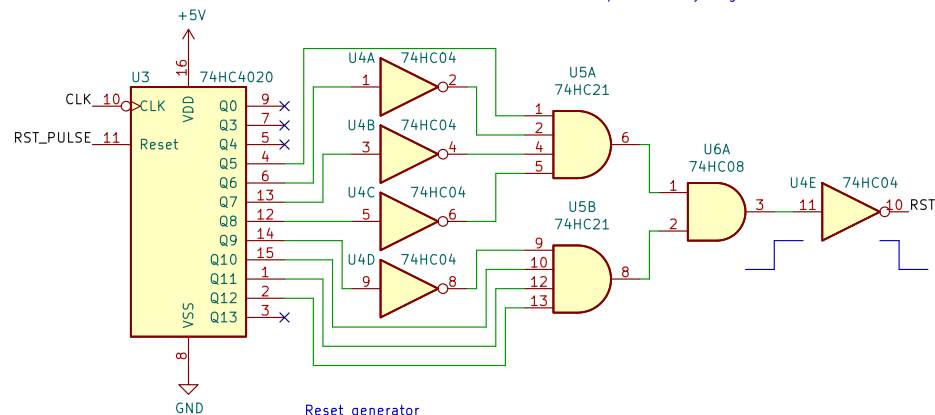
+5V

16

U3 74HC4020

CLK 10 CLK

RST_PULSE 11 Reset

VDD

Q0 9
Q3 7
Q4 5
Q5 4
Q6 6
Q7 13
Q8 12
Q9 14
Q10 15
Q11 1
Q12 2
Q13 3

VSS

8

GND

U4A 74HC04 1 2

U4B 74HC04 3 4

U4C 74HC04 5 6

U4D 74HC04 9 8

U5A 74HC21 1 2 4 5 6

U5B 74HC21 9 10 12 13 8

U6A 74HC08 1 2 3

U4E 74HC04 11 10 RST

Reset generator